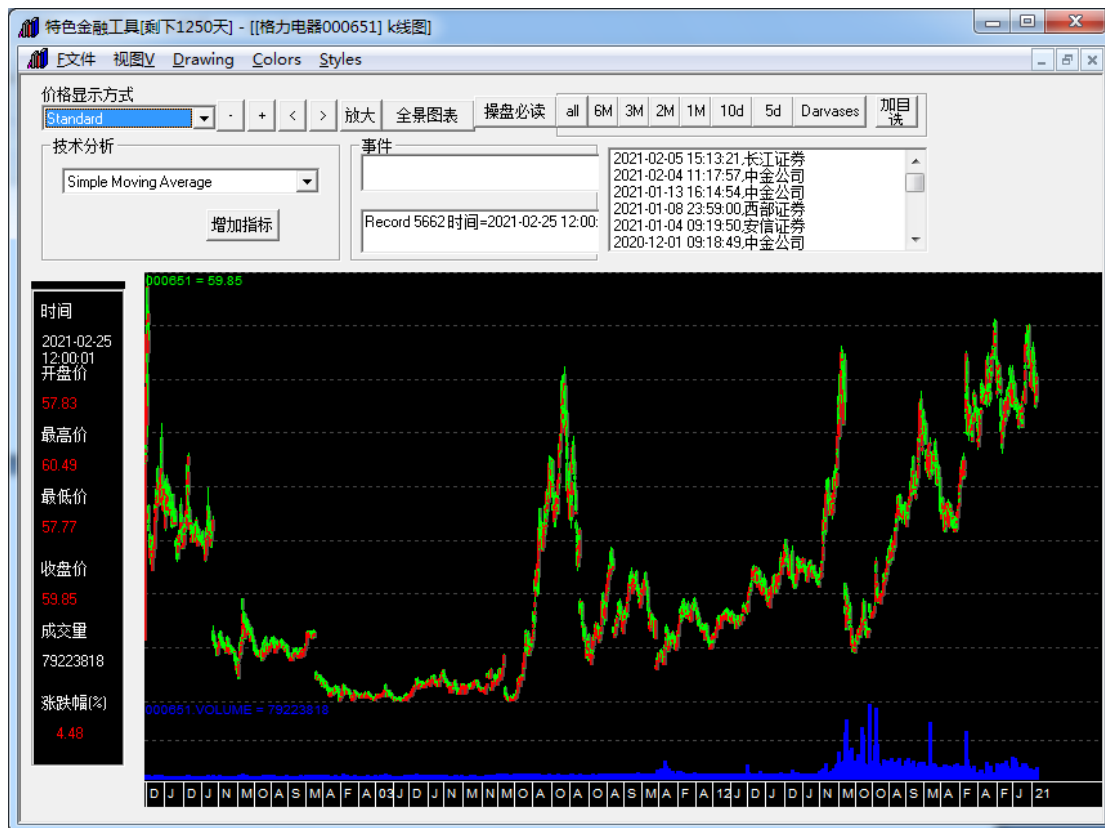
特色金融工具[剩下1250天] - [[格力电器000651] k线图]

F文件 视图V Drawing Colors Styles

价格显示方式
Standard - + < > 放大 全景图表 操盘必读 all 6M 3M 2M 1M 10d 5d Darvases 加自选

技术分析
Simple Moving Average
增加指标

事件
Record 5662 时间=2021-02-25 12:00:

2021-02-05 15:13:21,长江证券
2021-02-04 11:17:57,中金公司
2021-01-13 16:14:54,中金公司
2021-01-08 23:59:00,西部证券
2021-01-04 09:19:50,安信证券
2020-12-01 09:18:49,中金公司

时间
2021-02-25 12:00:01
开盘价
57.83
最高价
60.49
最低价
57.77
收盘价
59.85
成交量
79223818
涨跌幅(%)
4.48

000651 = 59.85

000651 VOLUME = 79223818

D J D J N M O A S M A F A 03 J D J N M N M O A O A O A S M A F A 12 J D J D J N M O O A S M A F A F J 21